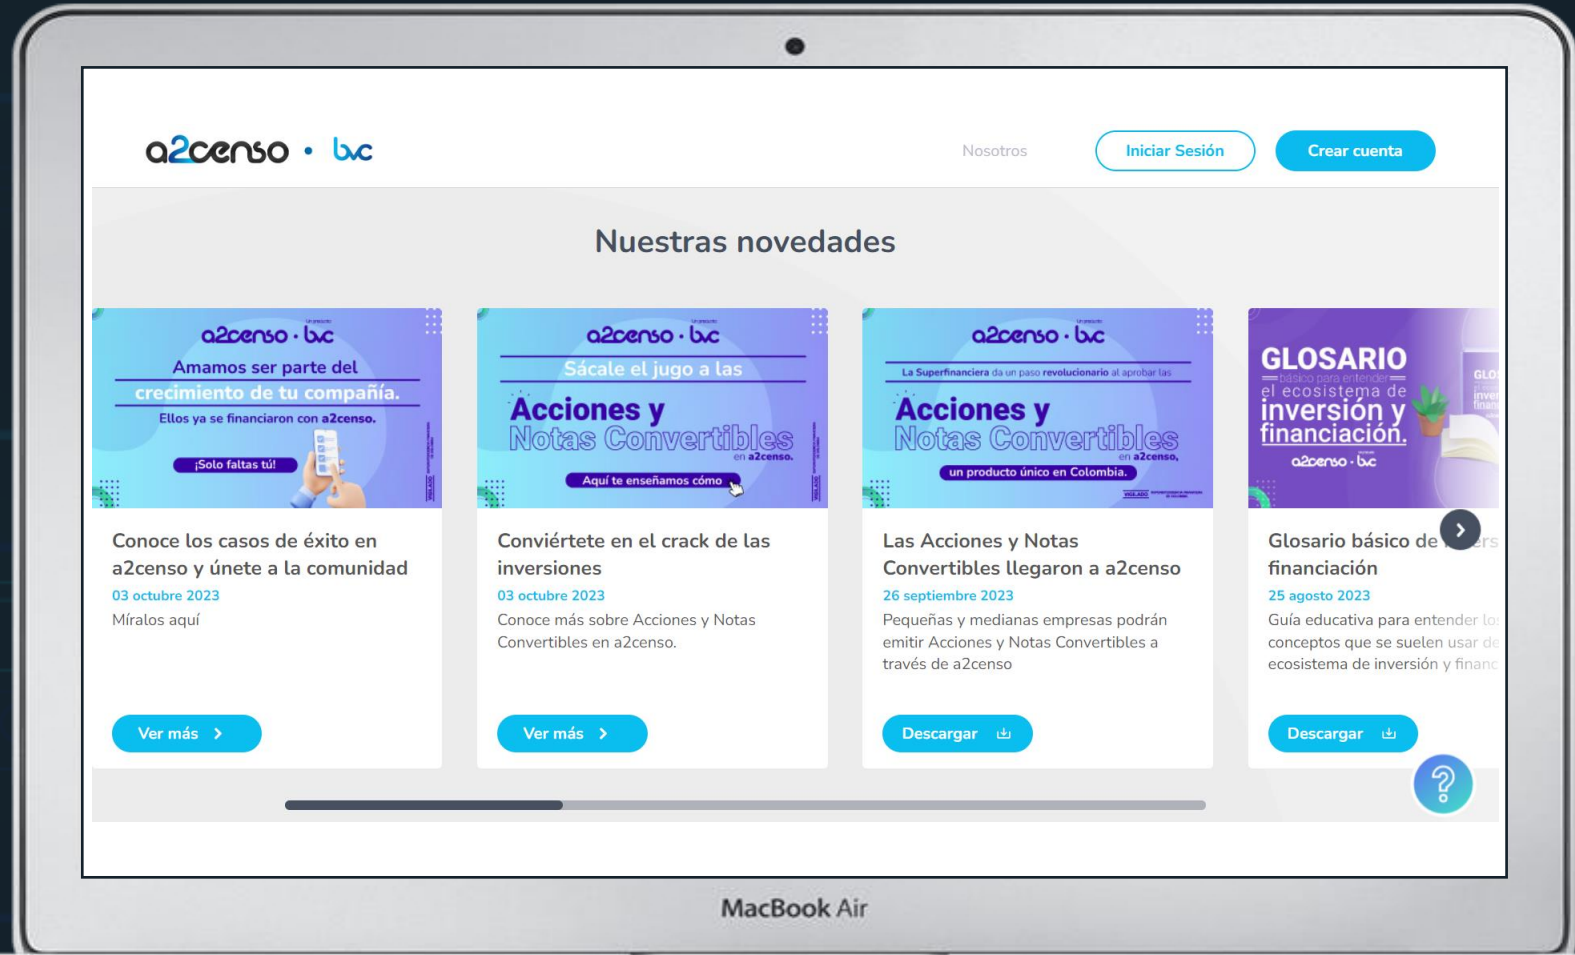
a2censo · bvc

Nosotros

Iniciar Sesión

Crear cuenta

Nuestras novedades

a2censo · bvc
Amamos ser parte del crecimiento de tu compañía.
Ellos ya se financiaron con a2censo.
¡Solo faltas tú!

Conoce los casos de éxito en a2censo y únete a la comunidad
03 octubre 2023
Míralos aquí
Ver más

a2censo · bvc
Sácale el jugo a las
Acciones y Notas Convertibles
en a2censo.
Aquí te enseñamos cómo

Conviértete en el crack de las inversiones
03 octubre 2023
Conoce más sobre Acciones y Notas Convertibles en a2censo.
Ver más

a2censo · bvc
La Superfinanciera da un paso revolucionario al aprobar las
Acciones y Notas Convertibles
en a2censo,
un producto único en Colombia.

Las Acciones y Notas Convertibles llegaron a a2censo
26 septiembre 2023
Pequeñas y medianas empresas podrán emitir Acciones y Notas Convertibles a través de a2censo
Descargar

GLOSARIO
básico para entender
el ecosistema de
inversión y financiación.
a2censo · bvc

Glosario básico de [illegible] financiación
25 agosto 2023
Guía educativa para entender lo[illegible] conceptos que se suelen usar d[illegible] ecosistema de inversión y financ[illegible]
Descargar

MacBook Air